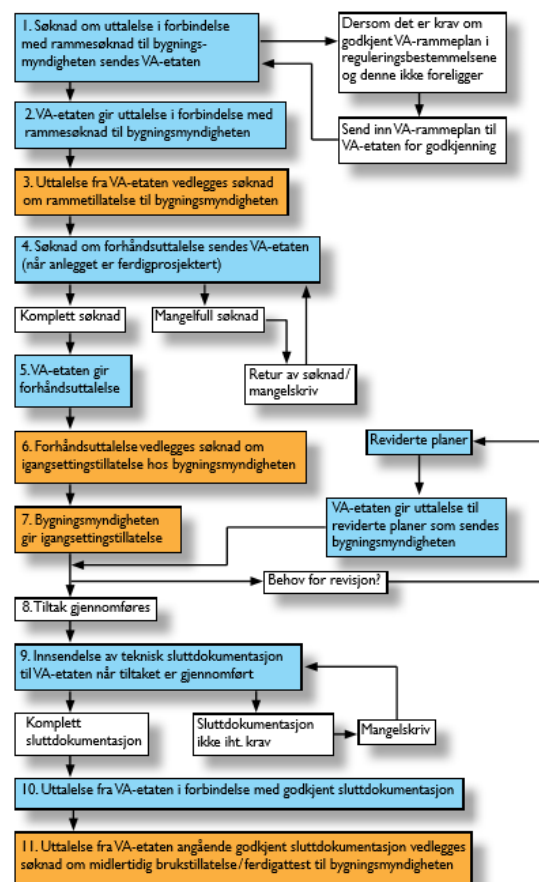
1. Søknad om uttalelse i forbindelse med rammesøknad til bygningsmyndigheten sendes VA-etaten

Dersom det er krav om godkjent VA-rammeplan i reguleringsbestemmelsene og denne ikke foreligger

Send inn VA-rammeplan til VA-etaten for godkjenning

2. VA-etaten gir uttalelse i forbindelse med rammesøknad til bygningsmyndigheten

3. Uttalelse fra VA-etaten vedlegges søknad om rammetillatelse til bygningsmyndigheten

4. Søknad om forhåndsuttalelse sendes VA-etaten (når anlegget er ferdigprosjektert)

Komplett søknad

Mangelfull søknad

Retur av søknad/ mangelskriv

5. VA-etaten gir forhåndsuttalelse

6. Forhåndsuttalelse vedlegges søknad om igangsettingstillatelse hos bygningsmyndigheten

Reviderte planer

VA-etaten gir uttalelse til reviderte planer som sendes bygningsmyndigheten

7. Bygningsmyndigheten gir igangsettingstillatelse

Behov for revisjon?

8. Tiltak gjennomføres

9. Innsendelse av teknisk sluttdokumentasjon til VA-etaten når tiltaket er gjennomført

Komplett sluttdokumentasjon

Sluttdokumentasjon ikke iht. krav

Mangelskriv

10. Uttalelse fra VA-etaten i forbindelse med godkjent sluttdokumentasjon

11. Uttalelse fra VA-etaten angående godkjent sluttdokumentasjon vedlegges søknad om midlertidig brukstillatelse/ferdigattest til bygningsmyndigheten